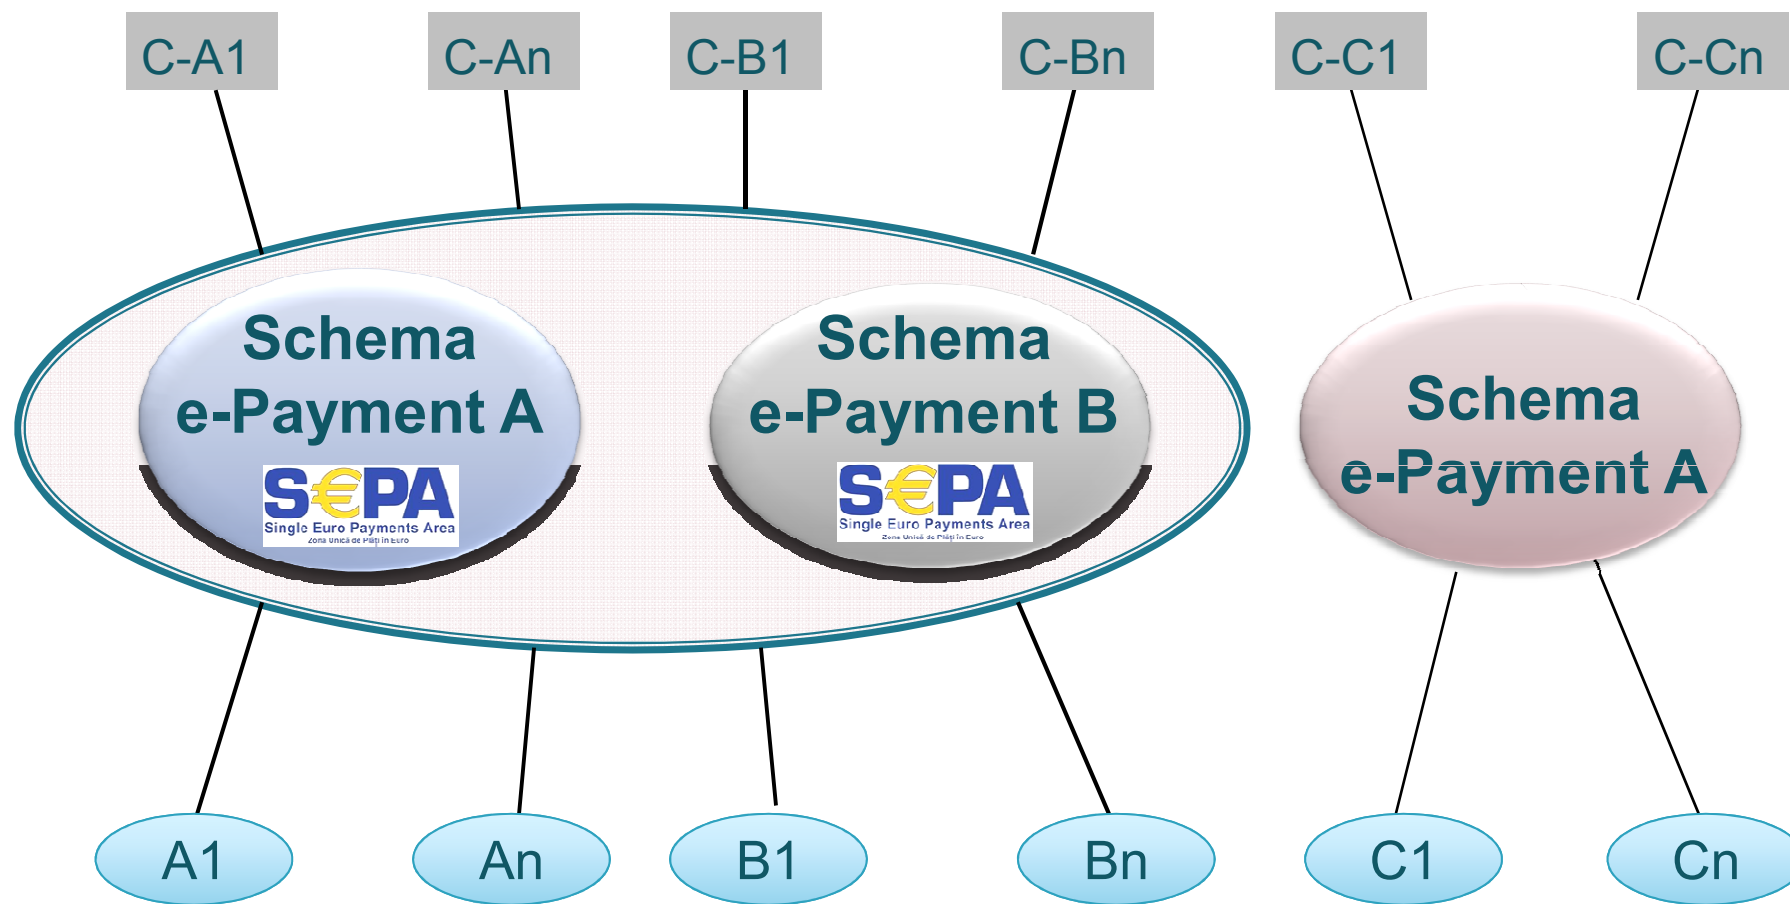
C-A1
C-An
C-B1
C-Bn
C-C1
C-Cn

Schema e-Payment A
S€PA
Single Euro Payments Area
Zona Unică de Plăţi în Euro

Schema e-Payment B
S€PA
Single Euro Payments Area
Zona Unică de Plăţi în Euro

Schema e-Payment A

A1
An
B1
Bn
C1
Cn